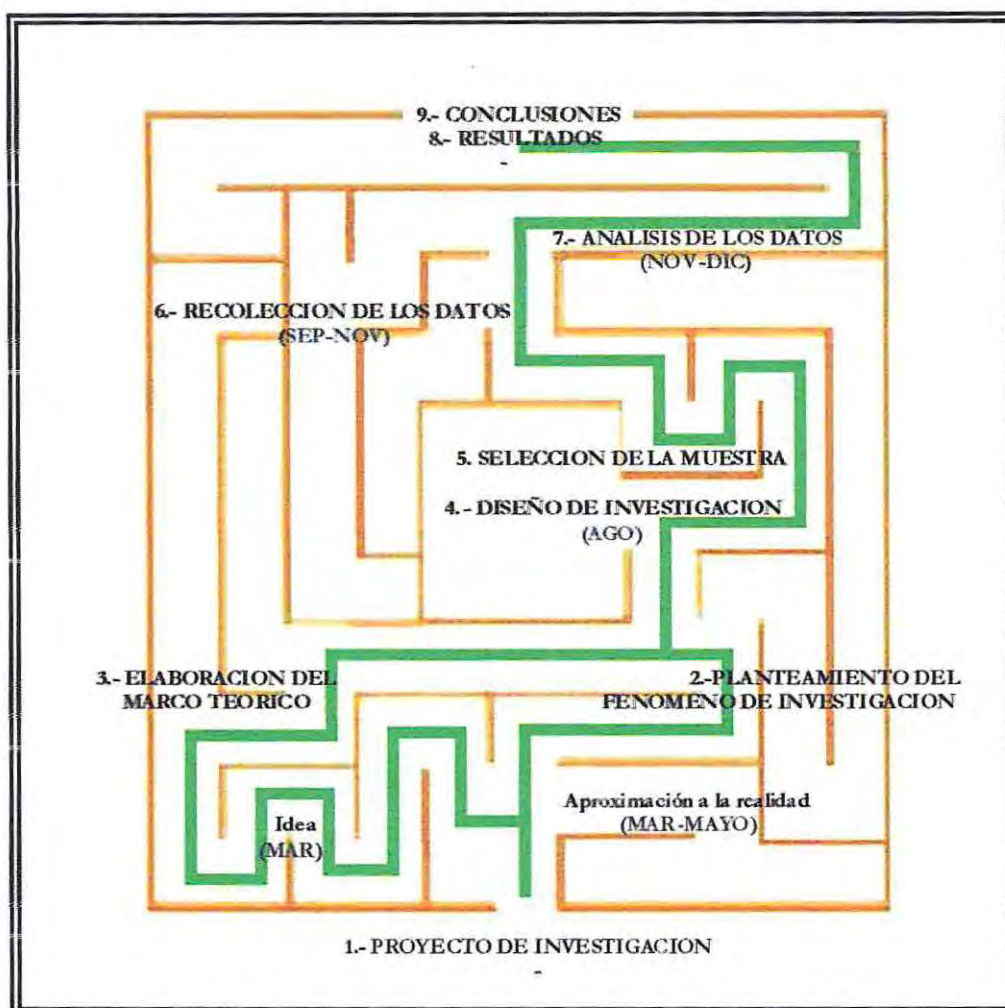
9.- CONCLUSIONES
8.- RESULTADOS
-

7.- ANALISIS DE LOS DATOS
(NOV-DIC)

6.- RECOLECCION DE LOS DATOS
(SEP-NOV)

5. SELECCION DE LA MUESTRA

4. - DISEÑO DE INVESTIGACION
(AGO)

3.- ELABORACION DEL MARCO TEORICO

2.-PLANTEAMIENTO DEL FENOMENO DE INVESTIGACION

Aproximación a la realidad
(MAR-MAYO)

Idea
(MAR)

1.- PROYECTO DE INVESTIGACION
-